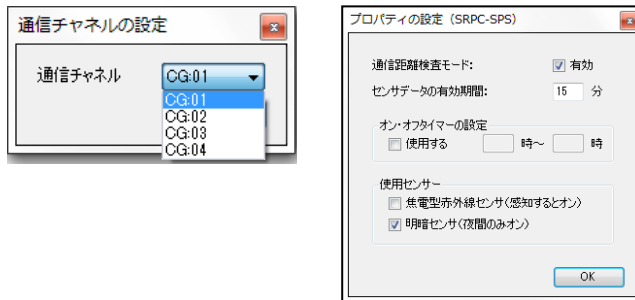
通信チャネルの設定

通信チャネル CG:01
CG:01
CG:02
CG:03
CG:04

プロパティの設定（SRPC-SPS）

通信距離検査モード: 有効
センサデータの有効期間: 15 分

オン・オフタイマーの設定
使用する 時～ 時

使用センサー
焦電型赤外線センサ(感知するとオン)
明暗センサ(夜間のみオン)

OK